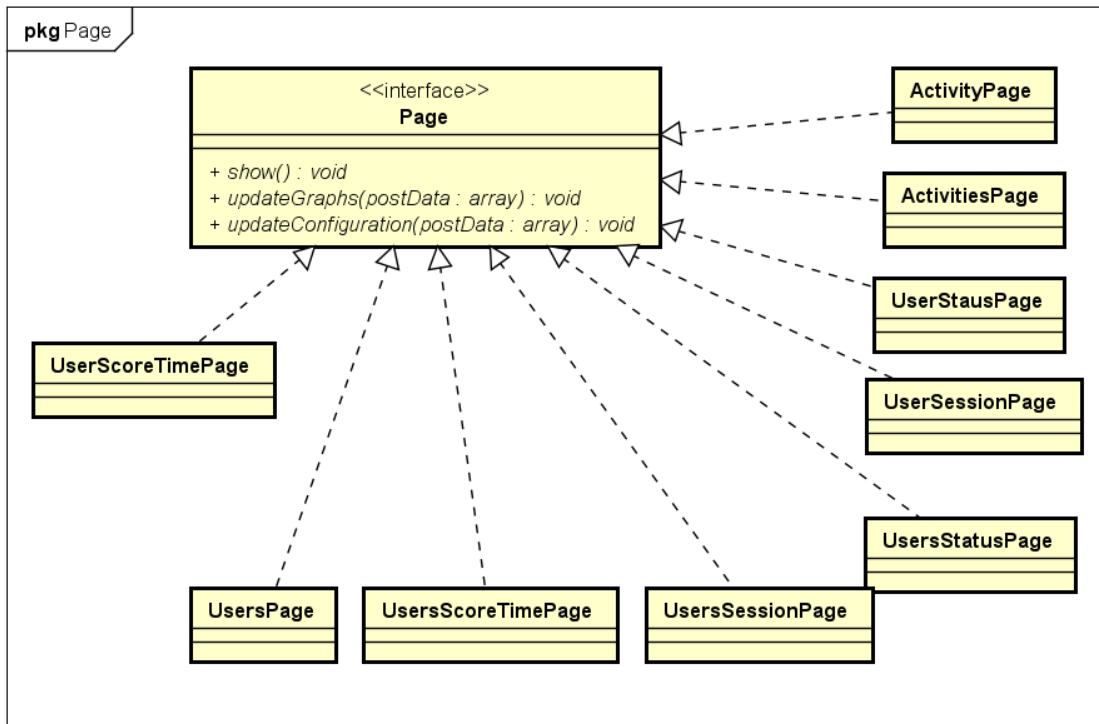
pkg Page

<<interface>>
Page

+ show() : void
+ updateGraphs(postData : array) : void
+ updateConfiguration(postData : array) : void

ActivityPage

ActivitiesPage

UserStausPage

UserSessionPage

UsersStatusPage

UserScoreTimePage

UsersPage

UsersScoreTimePage

UsersSessionPage